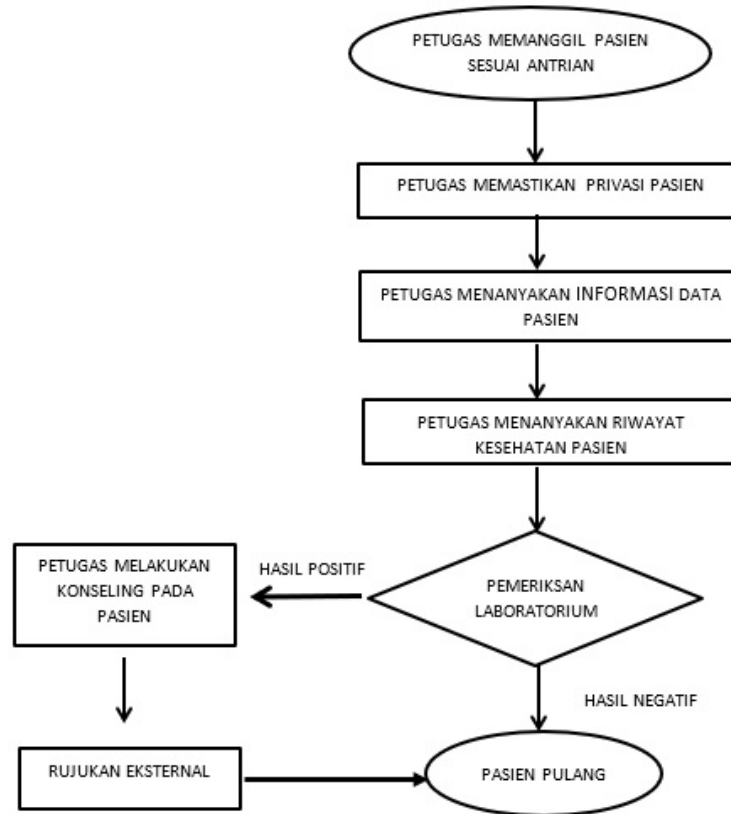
PETUGAS MEMANGGIL PASIEN SESUAI ANTRIAN

PETUGAS MEMASTIKAN PRIVASI PASIEN

PETUGAS MENANYAKAN INFORMASI DATA PASIEN

PETUGAS MENANYAKAN RIWAYAT KESEHATAN PASIEN

PEMERIKSAN LABORATORIUM

HASIL POSITIF

PETUGAS MELAKUKAN KONSELING PADA PASIEN

RUJUKAN EKSTERNAL

HASIL NEGATIF

PASIEN PULANG